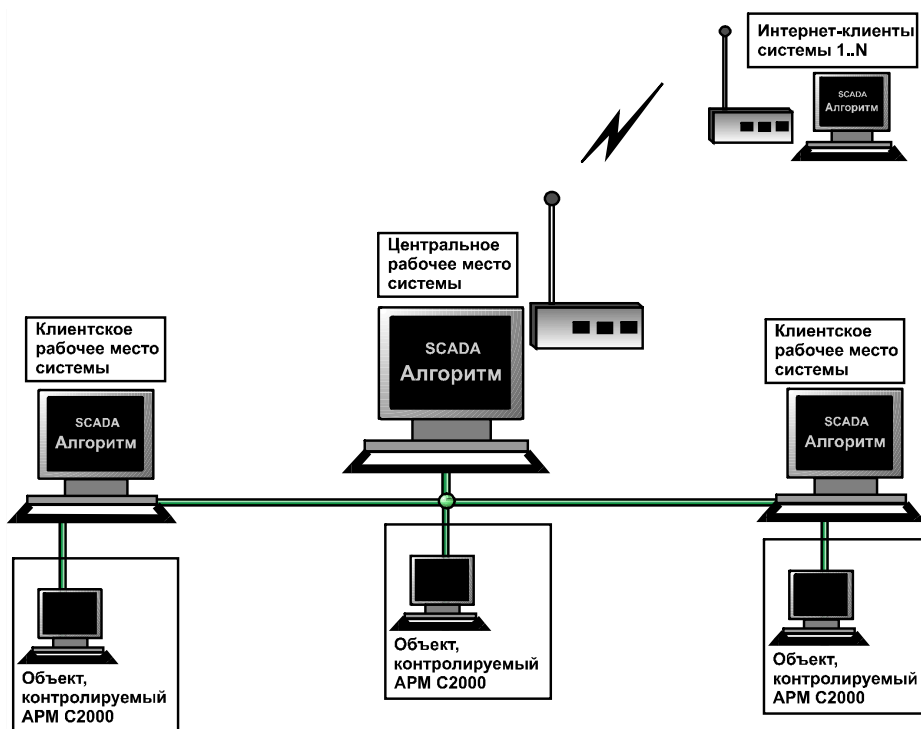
Интернет-клиенты системы 1..N

SCADA
Алгоритм

Центральное рабочее место системы

SCADA
Алгоритм

Клиентское рабочее место системы

SCADA
Алгоритм

Клиентское рабочее место системы

SCADA
Алгоритм

Объект, контролируемый АРМ С2000

Объект, контролируемый АРМ С2000

Объект, контролируемый АРМ С2000